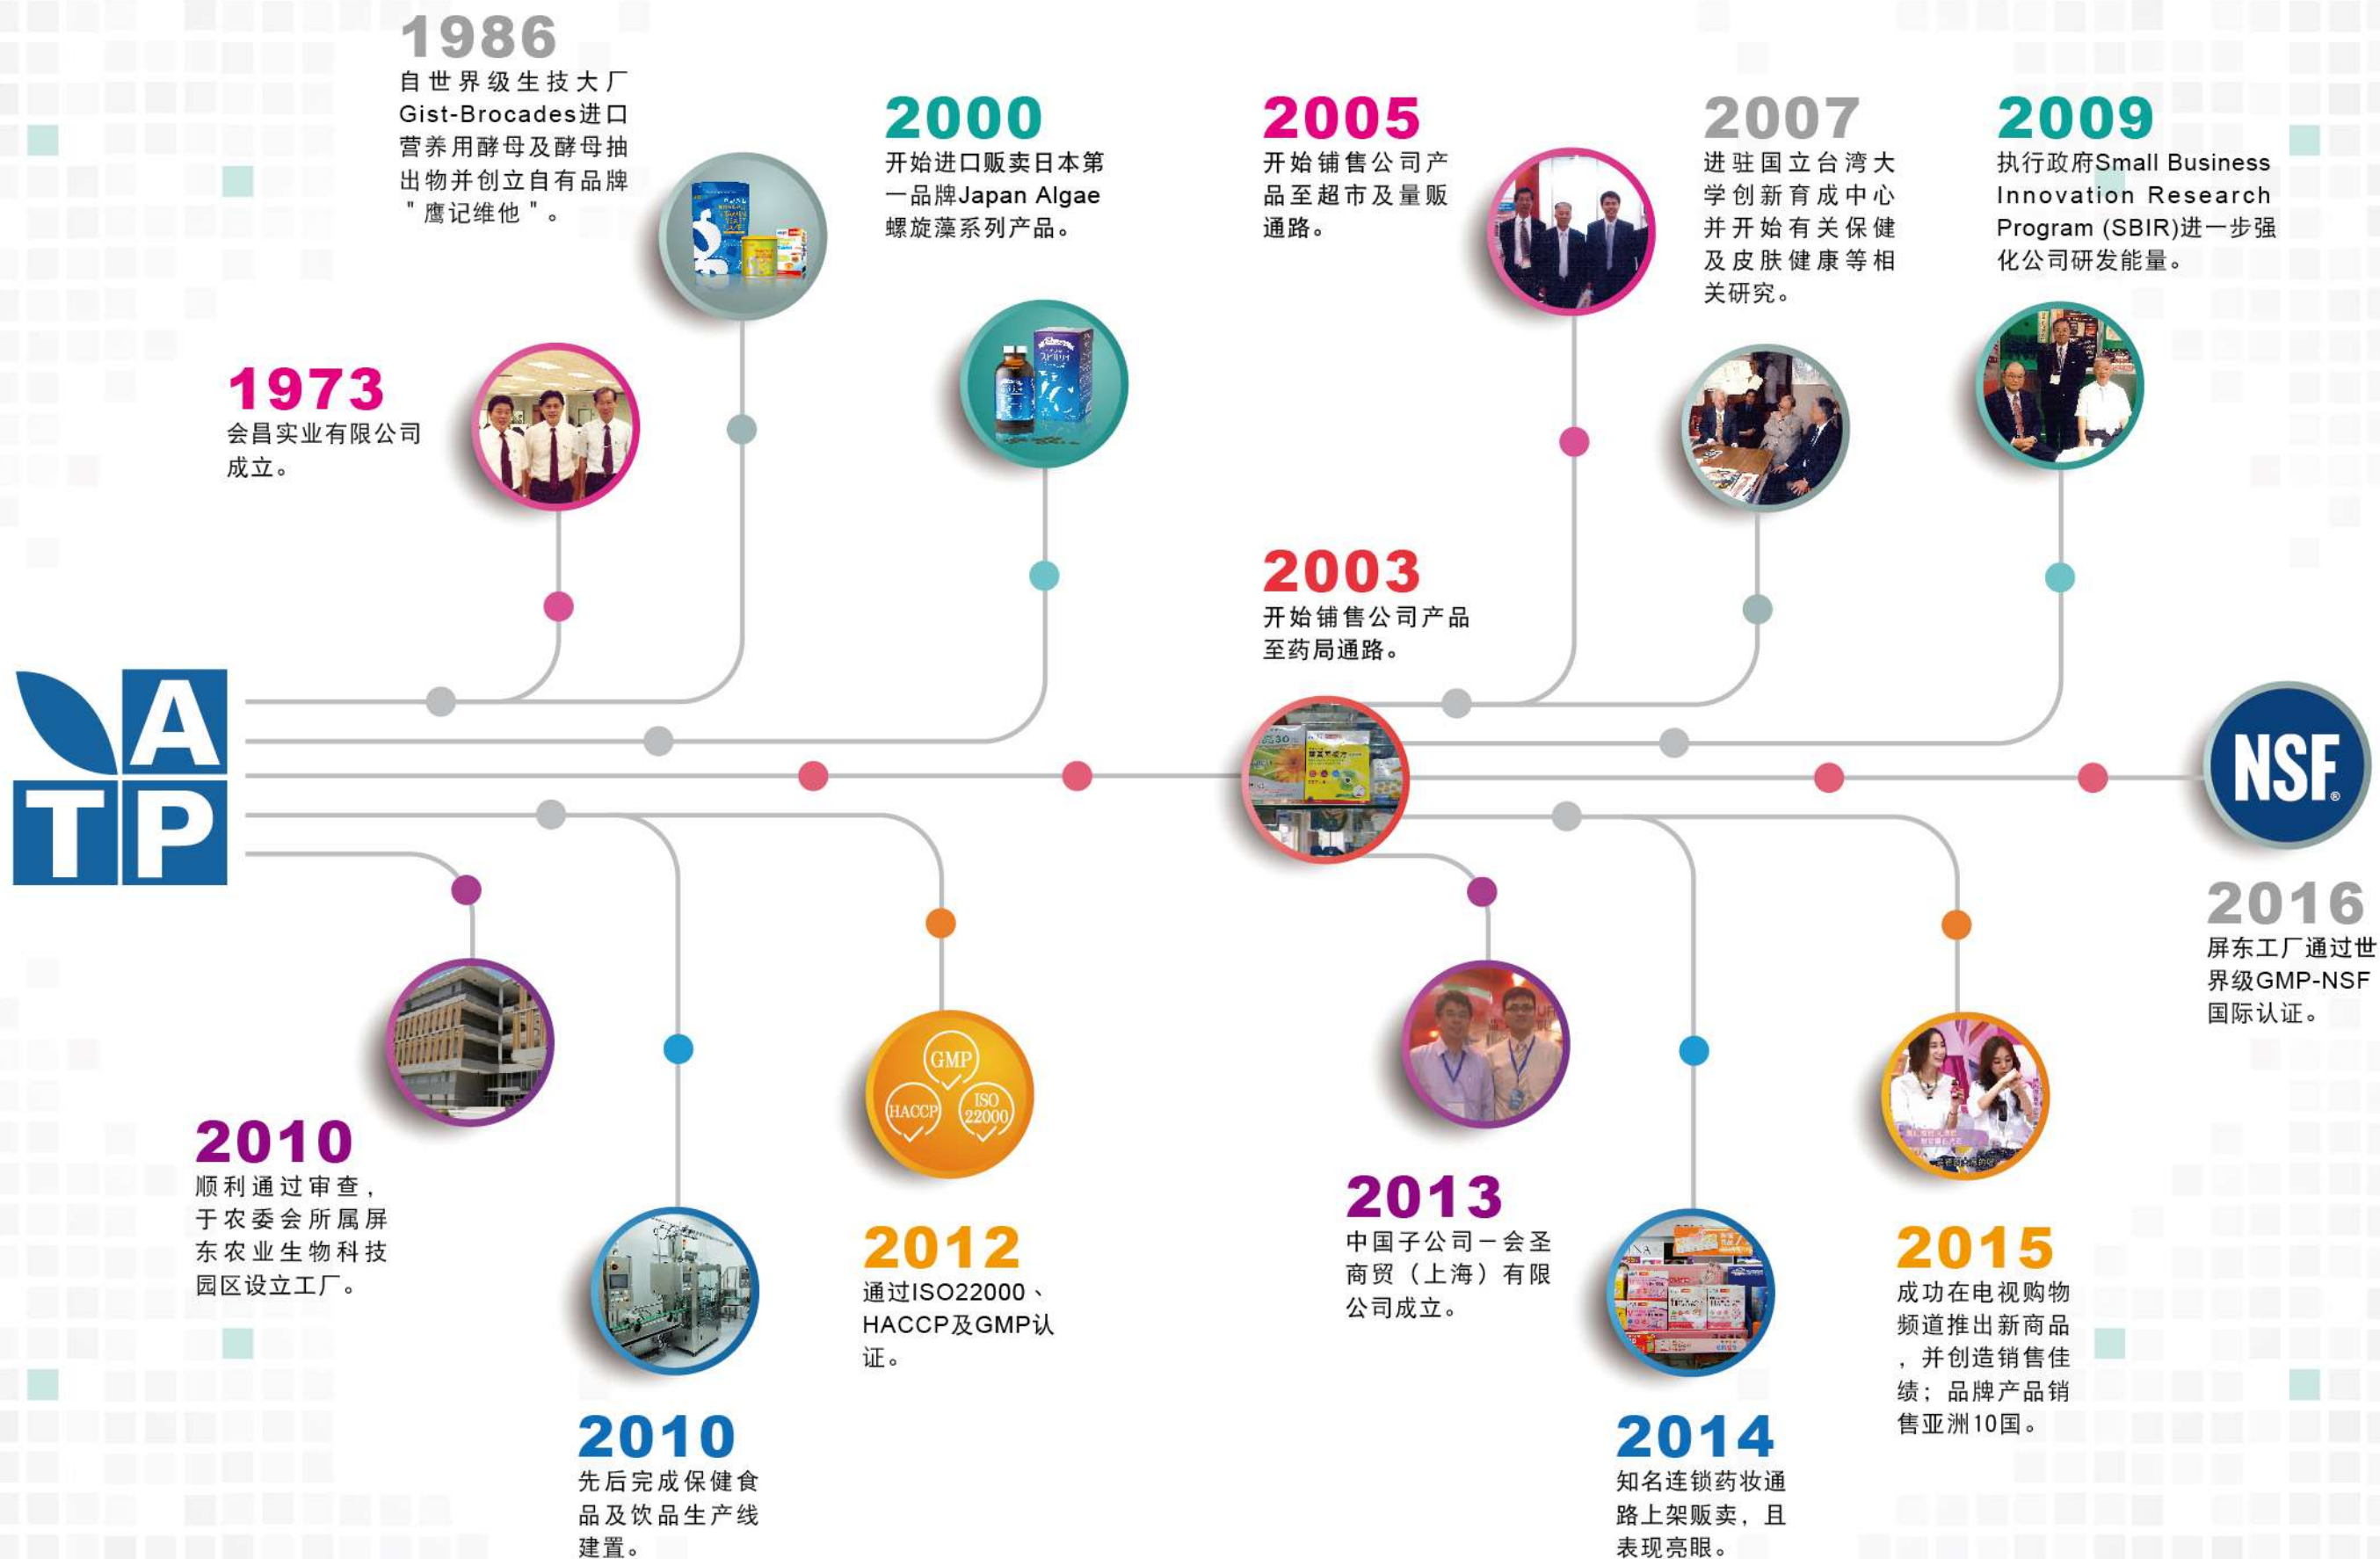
1986
自世界级生技大厂Gist-Brocades进口营养用酵母及酵母抽出物并创立自有品牌"鹰记维他"。

2000
开始进口贩卖日本第一品牌Japan Algae螺旋藻系列产品。

2005
开始铺售公司产品至超市及量贩通路。

2007
进驻国立台湾大学创新育成中心并开始有关保健及皮肤健康等相关研究。

2009
执行政府Small Business Innovation Research Program (SBIR)进一步强化公司研发能量。

1973
会昌实业有限公司成立。

2003
开始铺售公司产品至药局通路。

ATP

NSF

2016
屏东工厂通过世界级GMP-NSF国际认证。

2010
顺利通过审查，于农委会所属屏东农业生物科技园区设立工厂。

GMP HACCP ISO 22000

2012
通过ISO22000、HACCP及GMP认证。

2013
中国子公司－会圣商贸（上海）有限公司成立。

2015
成功在电视购物频道推出新商品，并创造销售佳绩；品牌产品销售亚洲10国。

2010
先后完成保健食品及饮品生产线建置。

2014
知名连锁药妆通路上架贩卖，且表现亮眼。